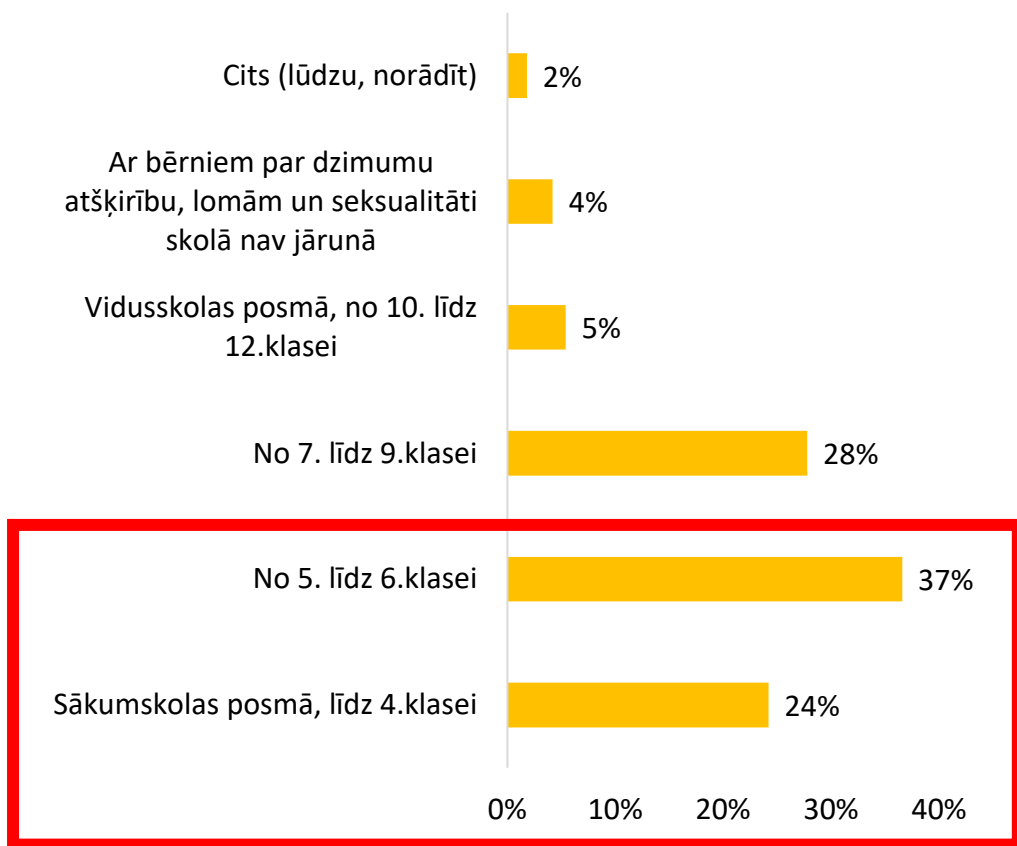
Cits (lūdzu, norādīt) 2%

Ar bērniem par dzimumu atšķirību, lomām un seksualitāti skolā nav jārunā 4%

Vidusskolas posmā, no 10. līdz 12.klasei 5%

No 7. līdz 9.klasei 28%

No 5. līdz 6.klasei 37%

Sākumskolas posmā, līdz 4.klasei 24%

0% 10% 20% 30% 40%